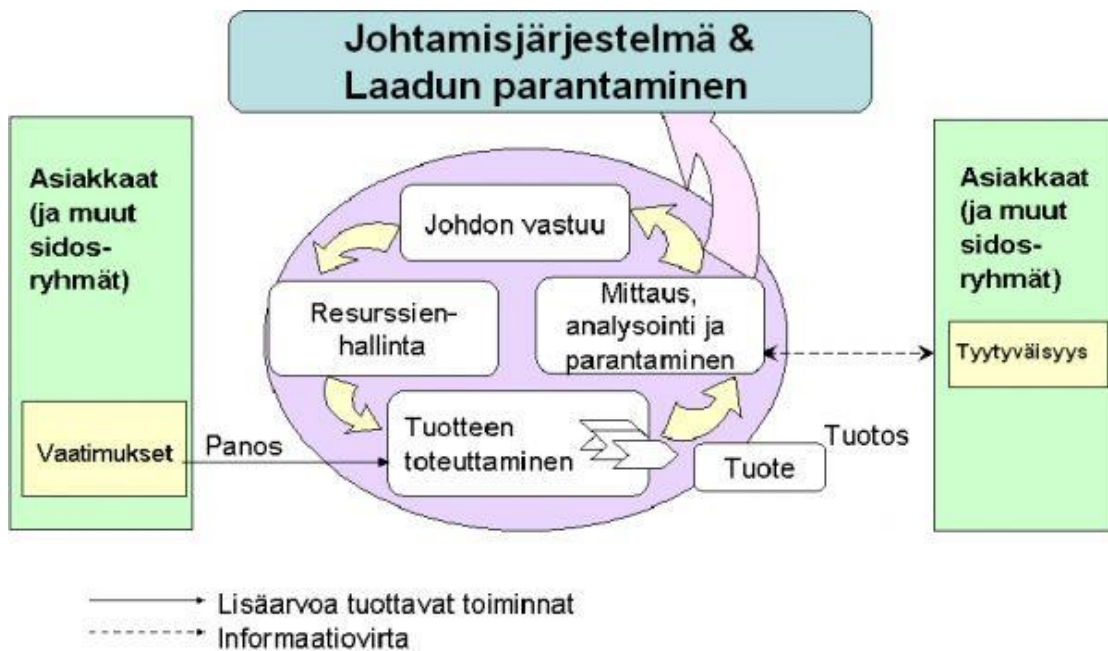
Johtamisjärjestelmä & Laadun parantaminen

Asiakkaat (ja muut sidosryhmät)

Vaatimukset

Panos

Johdon vastuu

Resurssienhallinta

Mittaus, analysointi ja parantaminen

Tuotteen toteuttaminen

Tuote

Tuotos

Asiakkaat (ja muut sidosryhmät)

Tyytyväisyys

Lisäarvoa tuottavat toiminnat

Informaatiovirta